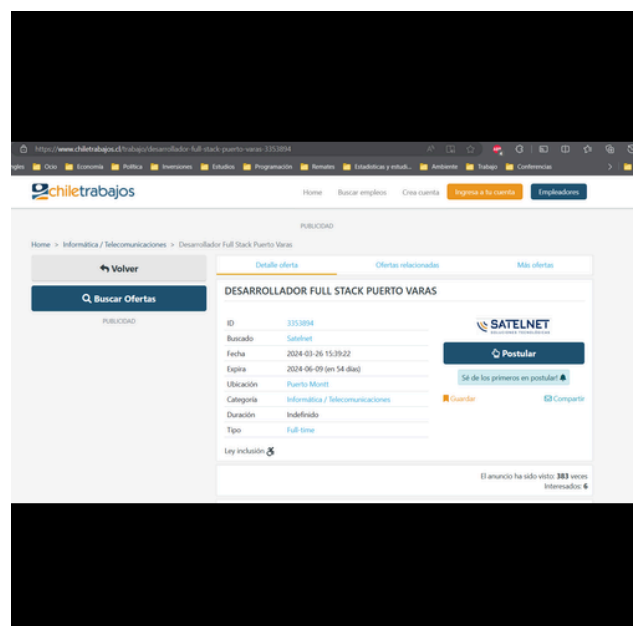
https://www.chiletrabajos.cl/trabajo/desarrollador-full-stack-puerto-varas-3353894

gles Ocio Economía Política Inversiones Estudios Programación Remates Estadísticas y estudi... Ambiente Trabajo Conferencias

chiletrabajos

Home Buscar empleos Crea cuenta Ingresa a tu cuenta Empleadores

PUBLICIDAD

Home > Informática / Telecomunicaciones > Desarrollador Full Stack Puerto Varas

Volver

Buscar Ofertas

PUBLICIDAD

Detalle oferta Ofertas relacionadas Más ofertas

DESARROLLADOR FULL STACK PUERTO VARAS

| ID | 3353894 |
|---|---|
| Buscado | Satelnet |
| Fecha | 2024-03-26 15:39:22 |
| Expira | 2024-06-09 (en 54 días) |
| Ubicación | Puerto Montt |
| Categoría | Informática / Telecomunicaciones |
| Duración | Indefinido |
| Tipo | Full-time |

Ley inclusión

SATELNET
SOLUCIONES TECNOLÓGICAS

Postular

Sé de los primeros en postular!

Guardar Compartir

El anuncio ha sido visto: 383 veces
Interesados: 6